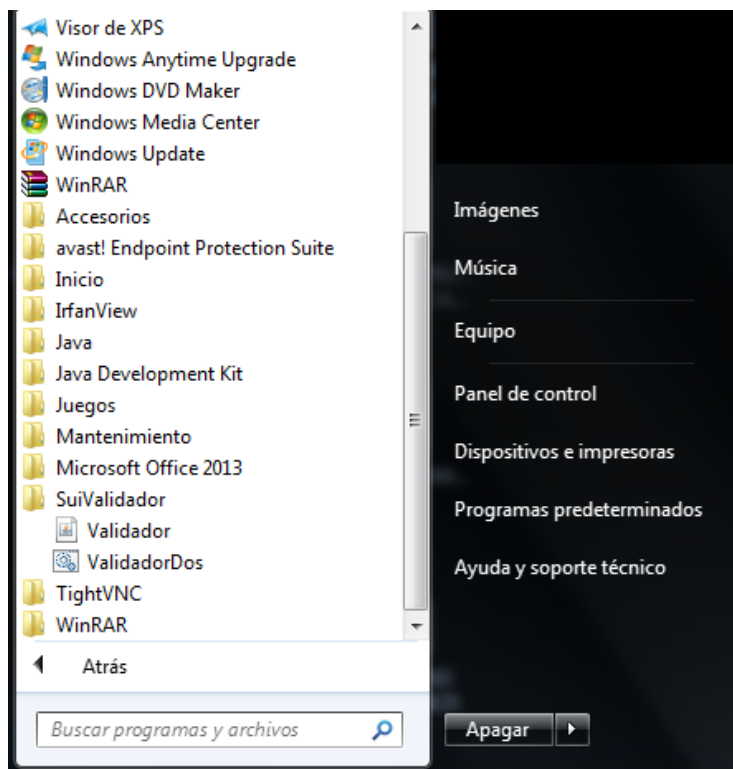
Visor de XPS
Windows Anytime Upgrade
Windows DVD Maker
Windows Media Center
Windows Update
WinRAR
Accesorios
avast! Endpoint Protection Suite
Inicio
IrfanView
Java
Java Development Kit
Juegos
Mantenimiento
Microsoft Office 2013
SuiValidador
Validador
ValidadorDos
TightVNC
WinRAR
Atrás
Buscar programas y archivos

Imágenes
Música
Equipo
Panel de control
Dispositivos e impresoras
Programas predeterminados
Ayuda y soporte técnico
Apagar